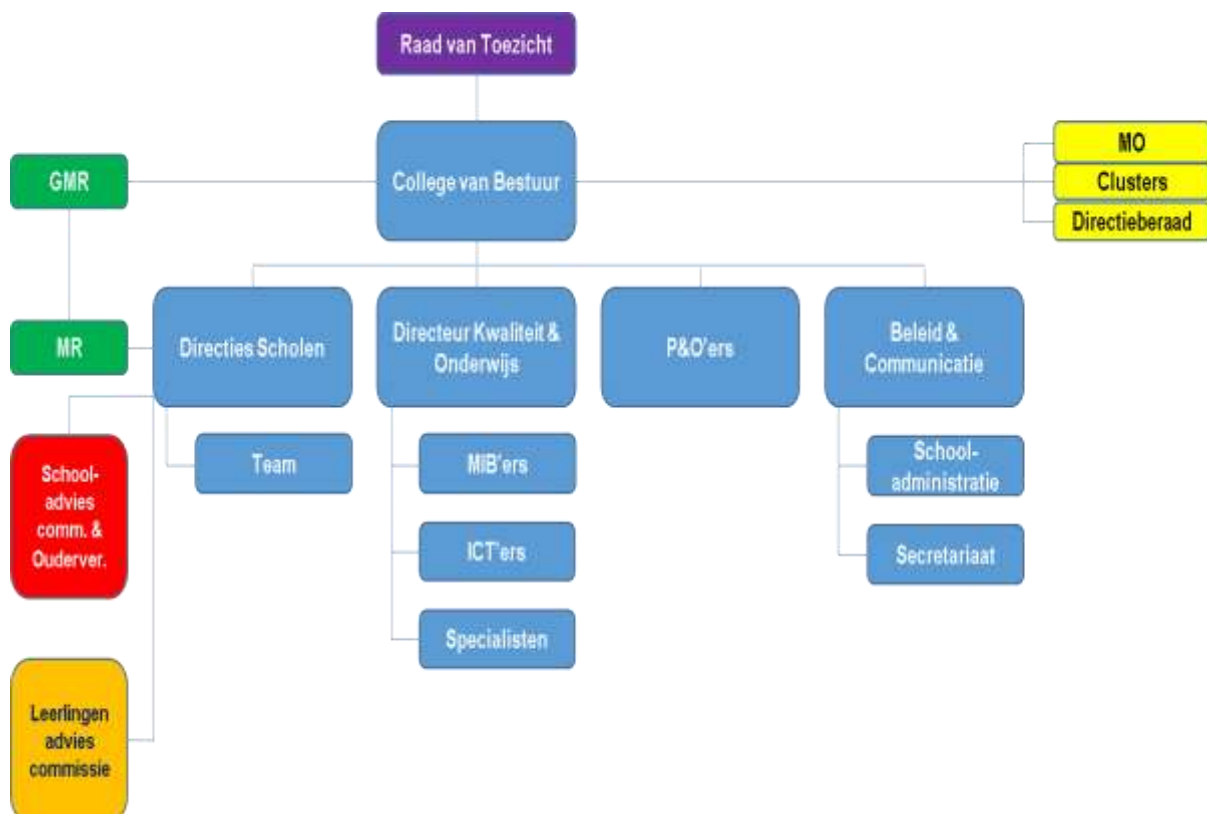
Raad van Toezicht

GMR

College van Bestuur

MO

Clusters

Directieberaad

MR

Directies Scholen

Directeur Kwaliteit & Onderwijs

P&O'ers

Beleid & Communicatie

School-advies comm. & Ouderver.

Team

MIB'ers

ICT'ers

Specialisten

School-administratie

Secretariaat

Leerlingen advies commissie